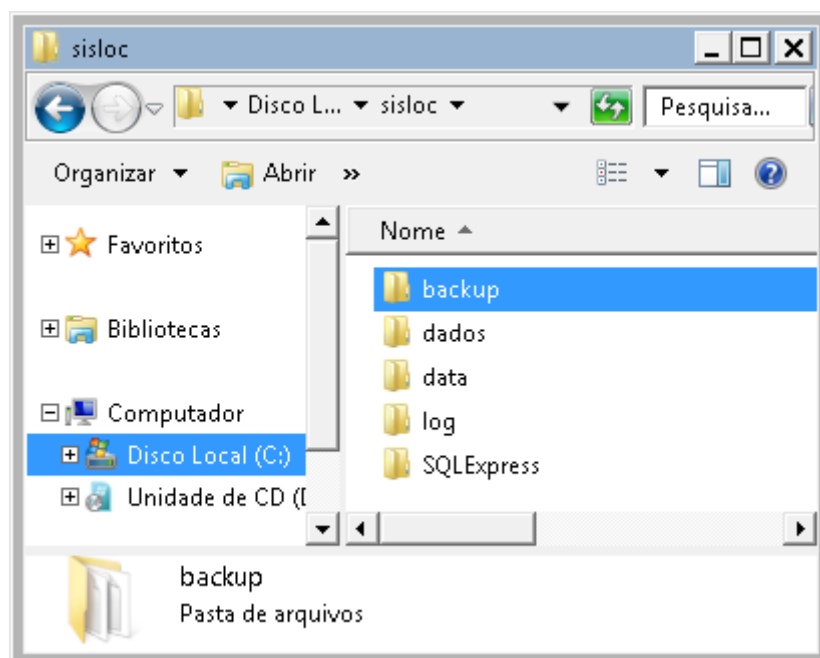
sisloc

Disco L... ▾ sisloc ▾

Pesquisa...

Organizar ▾ Abrir »

Favoritos

Bibliotecas

Computador

Disco Local (C:)

Unidade de CD ([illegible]

Nome

backup

dados

data

log

SQLExpress

backup

Pasta de arquivos